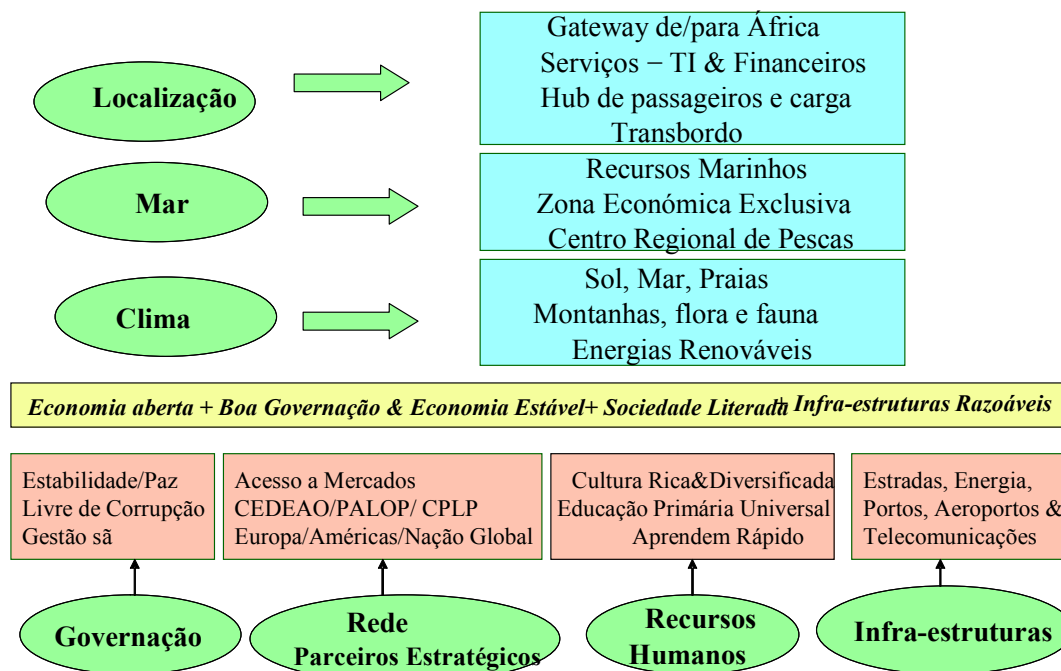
Localização

Gateway de/para África
Serviços – TI & Financeiros
Hub de passageiros e carga
Transbordo

Mar

Recursos Marinhos
Zona Económica Exclusiva
Centro Regional de Pescas

Clima

Sol, Mar, Praias
Montanhas, flora e fauna
Energias Renováveis

Economia aberta + Boa Governação & Economia Estável+ Sociedade Literada+ Infra-estruturas Razoáveis

Estabilidade/Paz
Livre de Corrupção
Gestão sã

Acesso a Mercados
CEDEAO/PALOP/ CPLP
Europa/Américas/Nação Global

Cultura Rica&Diversificada
Educação Primária Universal
Aprendem Rápido

Estradas, Energia,
Portos, Aeroportos &
Telecomunicações

Governação

Rede
Parceiros Estratégicos

Recursos
Humanos

Infra-estruturas